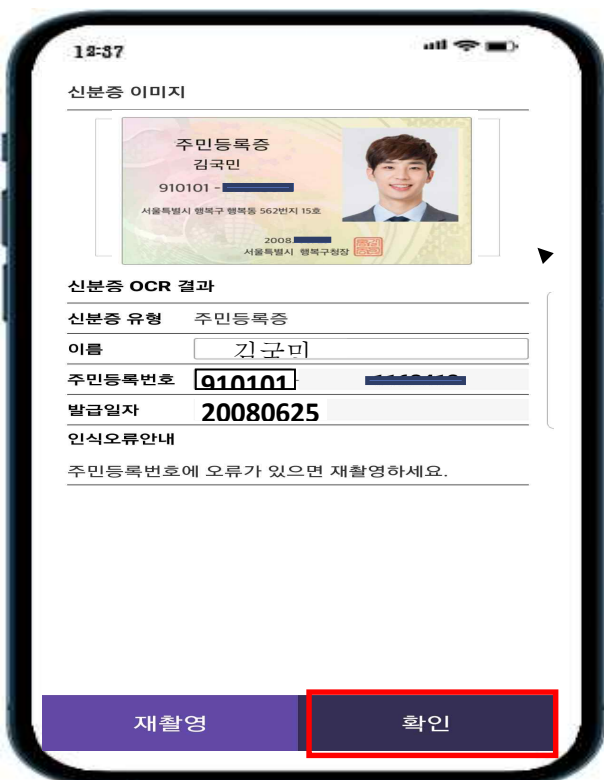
12:37

신분증 이미지

주민등록증
김국민
910101 -
서울특별시 행복구 행복동 562번지 15호
2008.
서울특별시 행복구청장

신분증 OCR 결과

| 신분증 유형 | 주민등록증 |
|---|---|
| 이름 | 김국미 |
| 주민등록번호 | 910101 - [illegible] |
| 발급일자 | 20080625 |

인식오류안내

주민등록번호에 오류가 있으면 재촬영하세요.

재촬영

확인